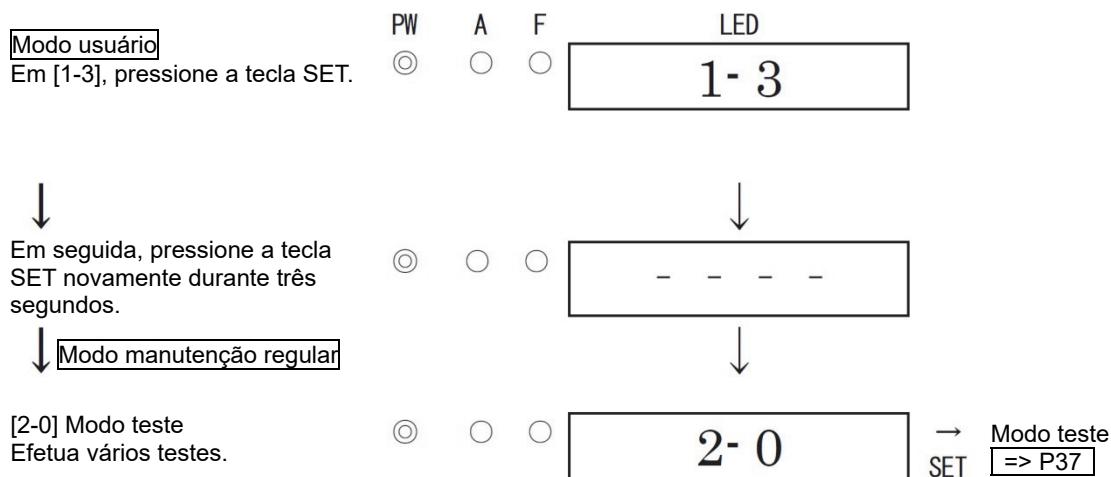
Modo usuário
Em [1-3], pressione a tecla SET.

PW A F LED

1- 3

Em seguida, pressione a tecla SET novamente durante três segundos.

- - - -

Modo manutenção regular

[2-0] Modo teste
Efetua vários testes.

2- 0

→ SET

Modo teste
=> P37